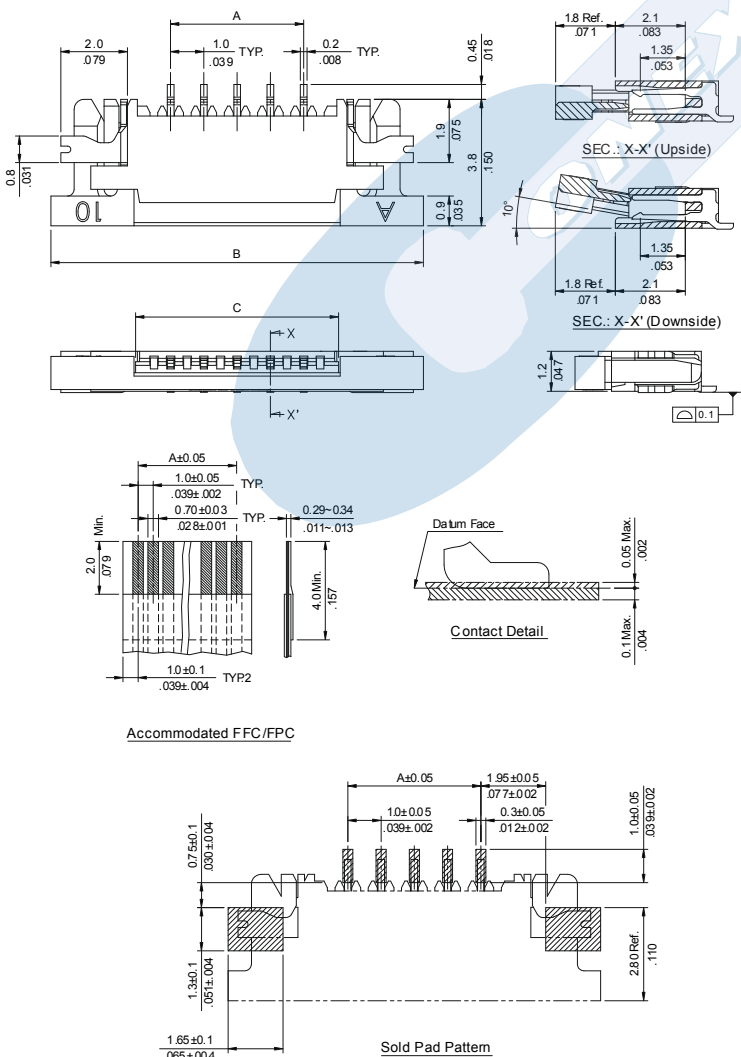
A
2.0
.079
1.0
.039
TYP.
0.2
.008
TYP.
0.45
.018
1.9
.075
3.8
.150
0.8
.031
0.9
.035
10
B
1.8 Ref.
.071
2.1
.083
1.35
.053
SEC.: X-X' (Upside)
10°
1.35
.053
1.8 Ref.
.071
2.1
.083
SEC.: X-X' (Downside)
C
X
X'
1.2
.047
0.1
A±0.05
1.0±0.05
.039±.002
TYP.
0.70±0.03
.028±.001
TYP.
0.29~0.34
.011~.013
Min.
2.0
.079
4.0 Min.
.157
1.0±0.1
.039±.004
TYP.2
Datum Face
0.05 Max.
.002
0.1 Max.
.004
Contact Detail
Accommodated FFC/FPC
A±0.05
1.95±0.05
.077±.002
1.0±0.05
.039±.002
1.0±0.05
.039±.002
0.3±0.05
.012±.002
0.75±0.1
.030±.004
1.3±0.1
.051±.004
2.80 Ref.
.110
1.65±0.1
.065±.004
Sold Pad Pattern